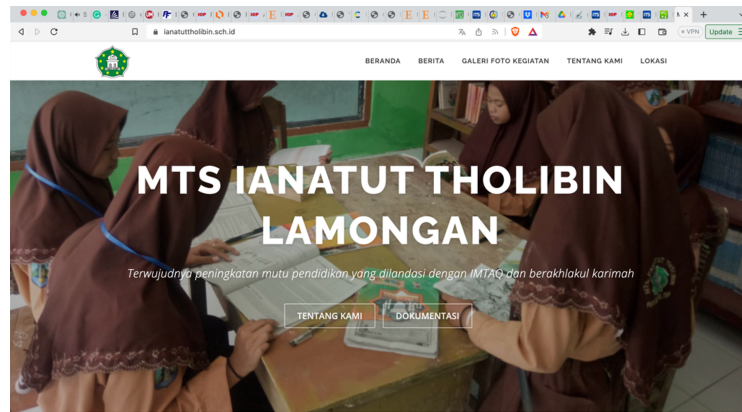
ianatuttholibin.sch.id

VPN Update

BERANDA BERITA GALERI FOTO KEGIATAN TENTANG KAMI LOKASI

MTS IANATUT THOLIBIN LAMONGAN

Terwujudnya peningkatan mutu pendidikan yang dilandasi dengan IMTAQ dan berakhlakul karimah

TENTANG KAMI DOKUMENTASI